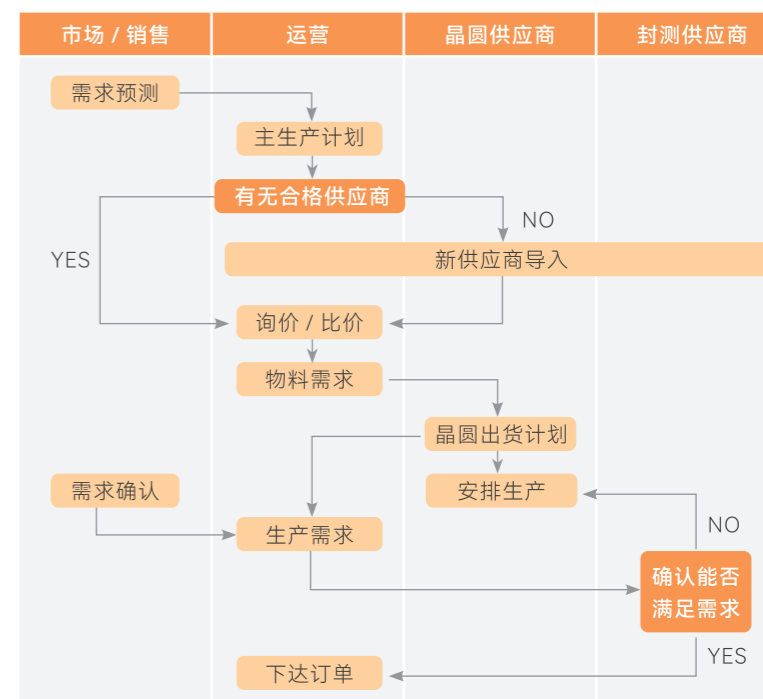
| 市场 / 销售 | 运营 | 晶圆供应商 | 封测供应商 |
|---|---|---|---|

需求预测

主生产计划

有无合格供应商

NO

YES

新供应商导入

询价 / 比价

物料需求

晶圆出货计划

需求确认

安排生产

NO

生产需求

确认能否满足需求

YES

下达订单